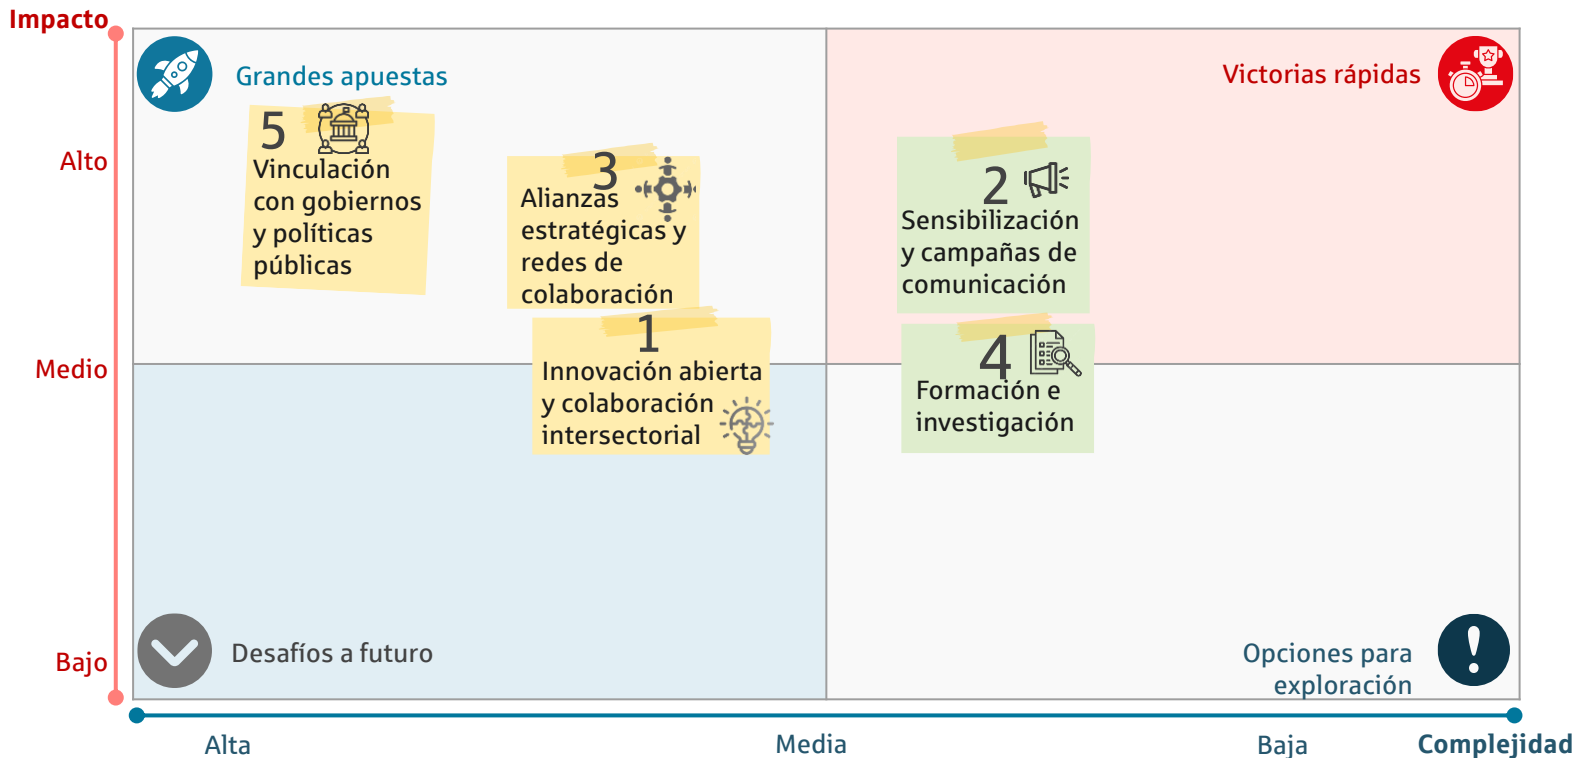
Impacto

Alto

Medio

Bajo

Grandes apuestas

Victorias rápidas

5
Vinculación con gobiernos y políticas públicas

3
Alianzas estratégicas y redes de colaboración

2
Sensibilización y campañas de comunicación

1
Innovación abierta y colaboración intersectorial

4
Formación e investigación

Desafíos a futuro

Opciones para exploración

Alta

Media

Baja

Complejidad